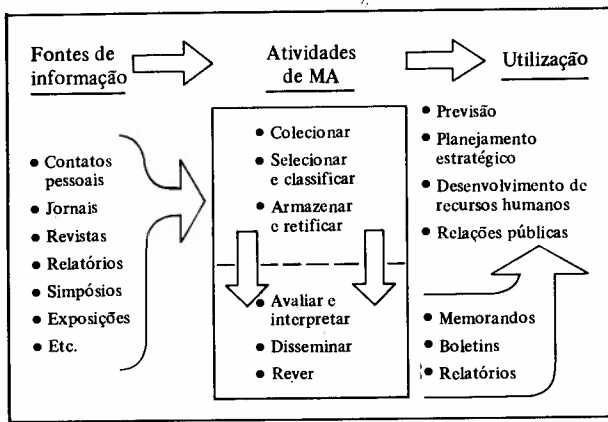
Fontes de informação

Atividades de MA

Utilização

• Contatos pessoais
• Jornais
• Revistas
• Relatórios
• Simpósios
• Exposições
• Etc.

• Colecionar
• Selecionar e classificar
• Armazenar e retificar
• Avaliar e interpretar
• Disseminar
• Rever

• Previsão
• Planejamento estratégico
• Desenvolvimento dc recursos humanos
• Relações públicas

• Memorandos
• Boletins
• Relatórios